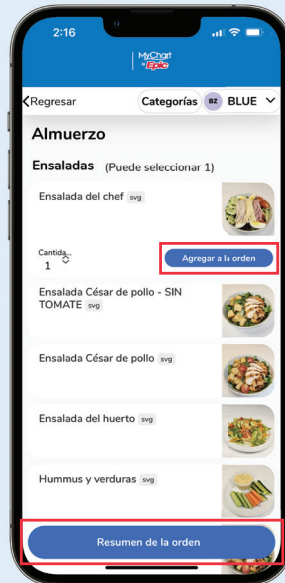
2:16

MyChart by Epic

Regresar

Categorías

BZ BLUE

Almuerzo

Ensaladas (Puede seleccionar 1)

Ensalada del chef svg

Cantida...
1

Agregar a la orden

Ensalada César de pollo - SIN TOMATE svg

Ensalada César de pollo svg

Ensalada del huerto svg

Hummus y verduras svg

Resumen de la orden